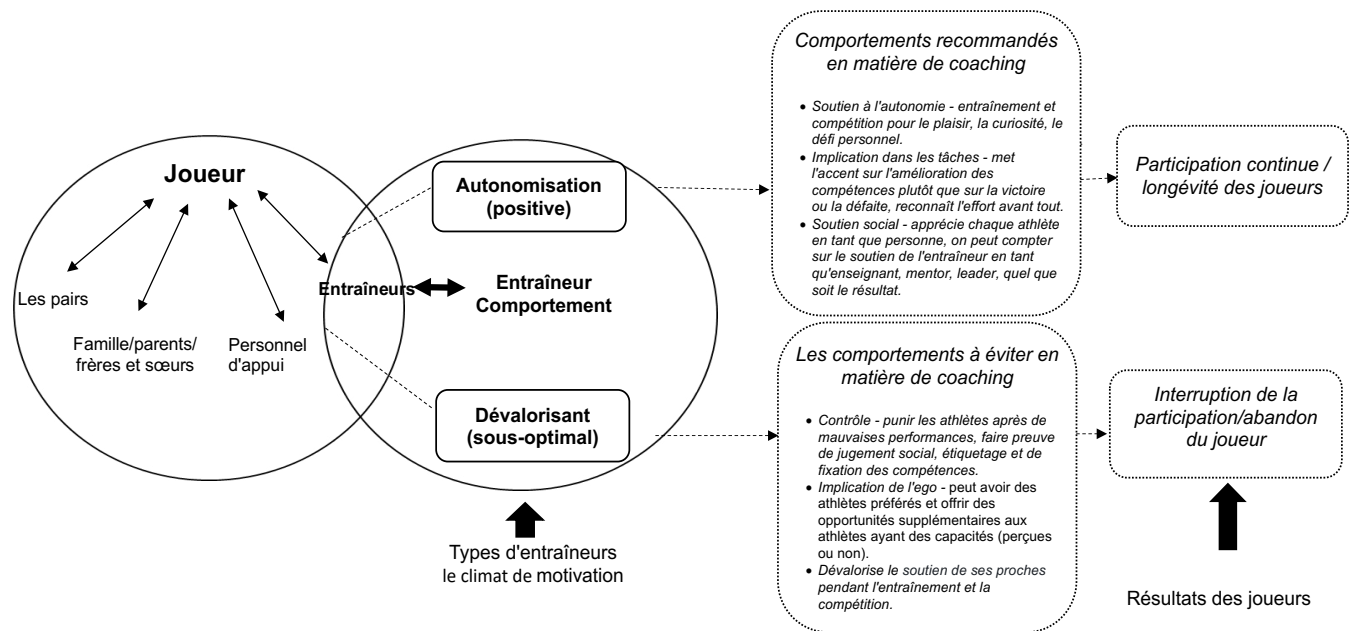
Joueur

Les pairs

Famille/parents/ frères et sœurs

Personnel d'appui

Entraîneurs

Entraîneur Comportement

Autonomisation (positive)

Dévalorisant (sous-optimal)

Types d'entraîneurs le climat de motivation

Comportements recommandés en matière de coaching

• Soutien à l'autonomie - entraînement et compétition pour le plaisir, la curiosité, le défi personnel.
• Implication dans les tâches - met l'accent sur l'amélioration des compétences plutôt que sur la victoire ou la défaite, reconnaît l'effort avant tout.
• Soutien social - apprécie chaque athlète en tant que personne, on peut compter sur le soutien de l'entraîneur en tant qu'enseignant, mentor, leader, quel que soit le résultat.

Participation continue / longévité des joueurs

Les comportements à éviter en matière de coaching

• Contrôle - punir les athlètes après de mauvaises performances, faire preuve de jugement social, étiquetage et de fixation des compétences.
• Implication de l'ego - peut avoir des athlètes préférés et offrir des opportunités supplémentaires aux athlètes ayant des capacités (perçues ou non).
• Dévalorise le soutien de ses proches pendant l'entraînement et la compétition.

Interruption de la participation/abandon du joueur

Résultats des joueurs